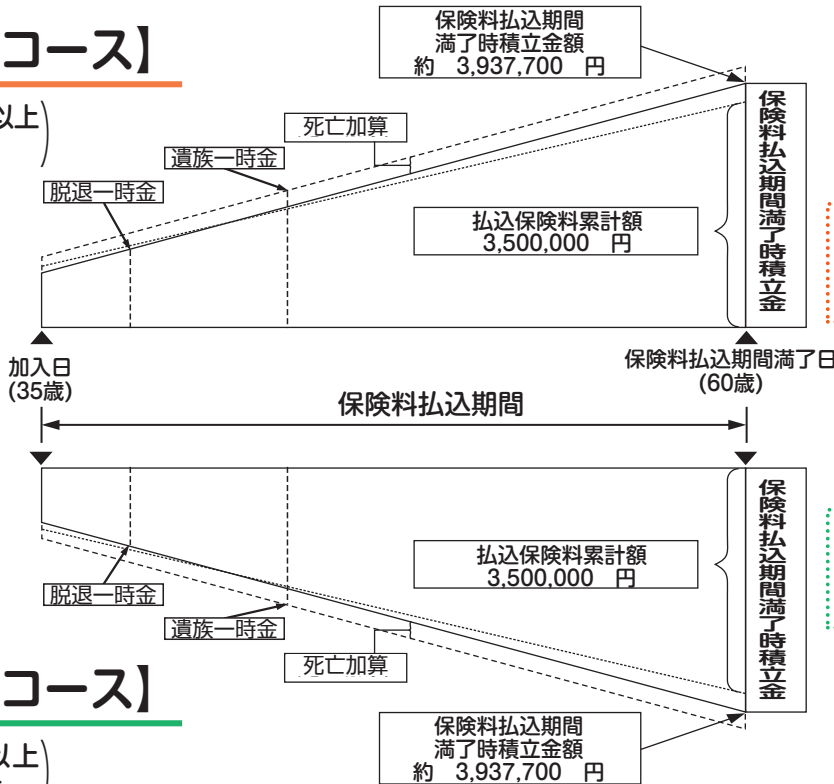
コース】

以上

保険料払込期間
満了時積立金額
約 3,937,700 円

死亡加算

遺族一時金

脱退一時金

払込保険料累計額
3,500,000 円

保険料払込期間満了時積立金

加入日
(35歳)

保険料払込期間満了日
(60歳)

保険料払込期間

保険料払込期間満了時積立金

払込保険料累計額
3,500,000 円

脱退一時金

遺族一時金

死亡加算

コース】

以上

保険料払込期間
満了時積立金額
約 3,937,700 円